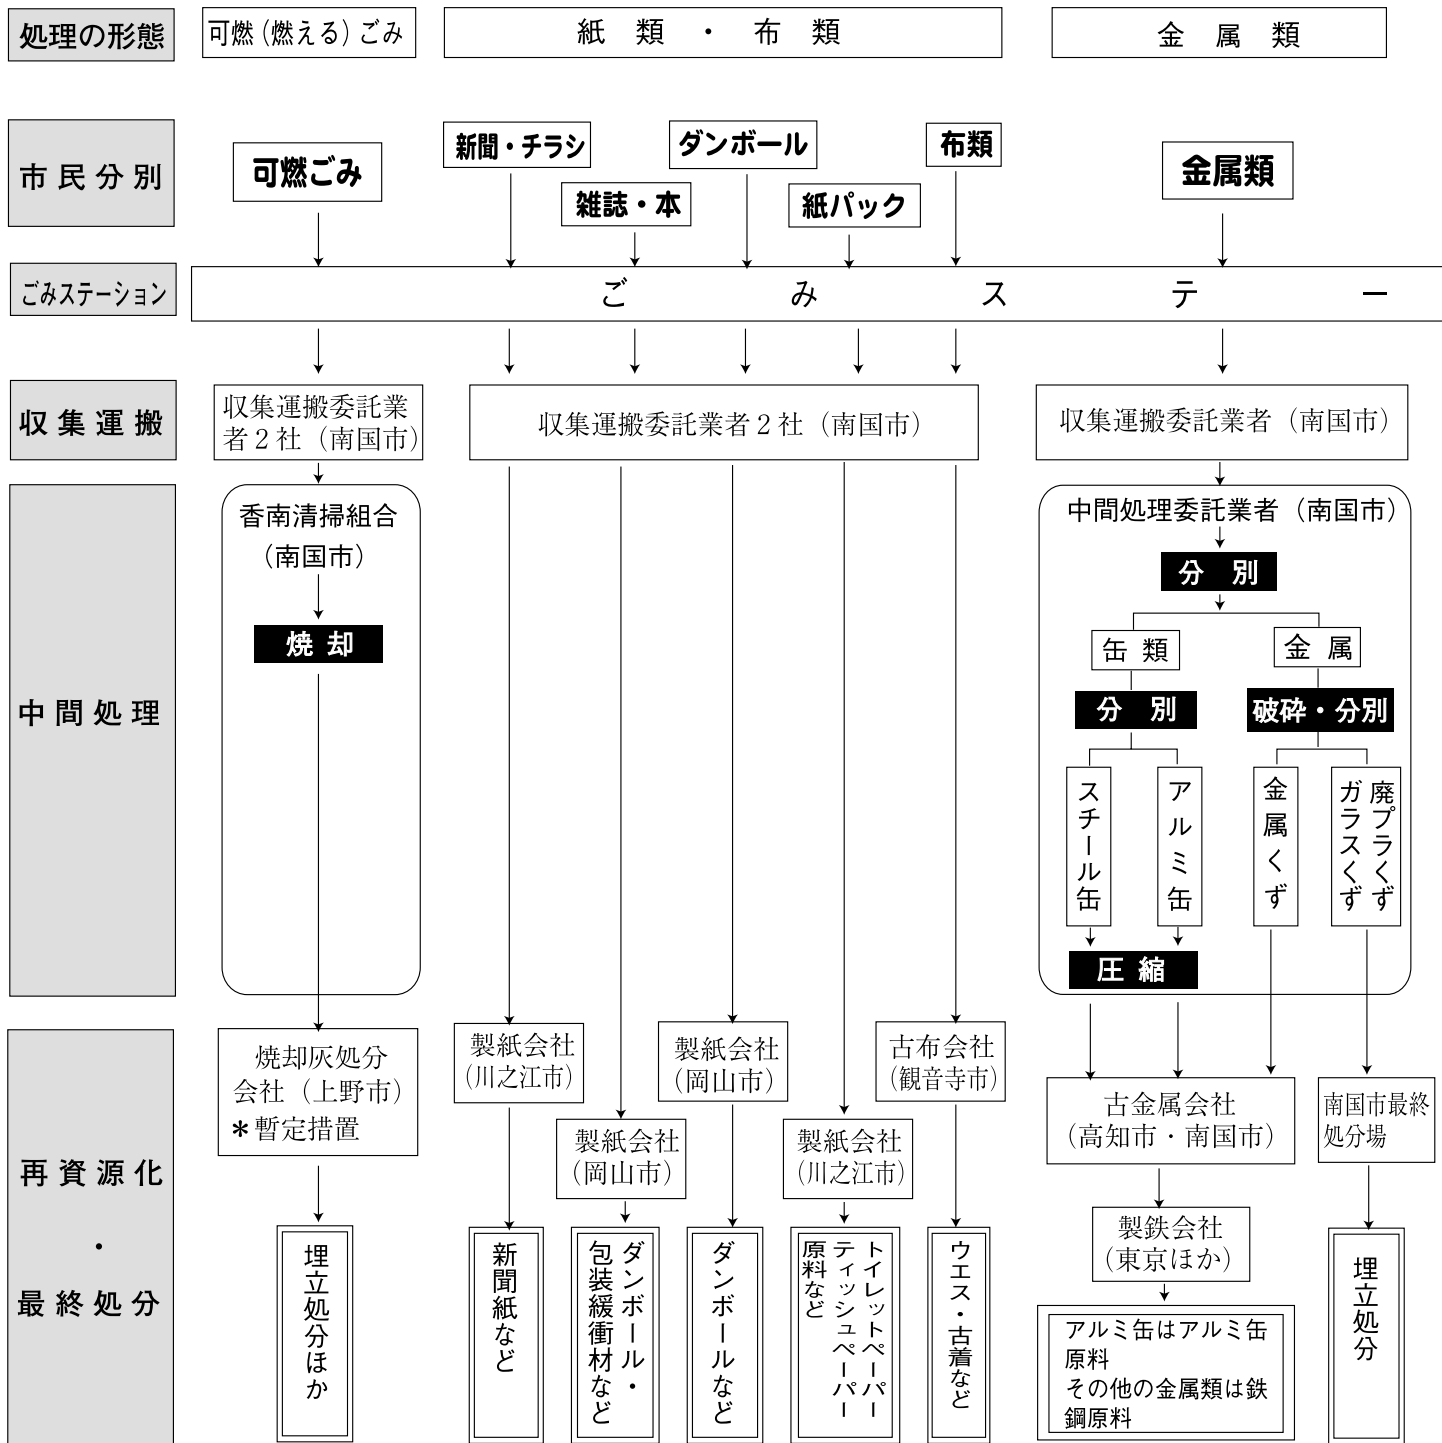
処理の形態

可燃（燃える）ごみ

紙　類　・　布　類

金　属　類

市民分別

可燃ごみ

新聞・チラシ

雑誌・本

ダンボール

紙パック

布類

金属類

ごみステーション

ご　み　ス　テ　ー

収集運搬

収集運搬委託業者２社（南国市）

収集運搬委託業者２社（南国市）

収集運搬委託業者（南国市）

中間処理

香南清掃組合（南国市）

焼却

中間処理委託業者（南国市）

分　別

缶　類

金　属

分　別

破砕・分別

スチール缶

アルミ缶

金属くず

廃プラくず ガラスくず

圧　縮

再資源化・最終処分

焼却灰処分会社（上野市）
＊暫定措置

製紙会社（川之江市）

製紙会社（岡山市）

製紙会社（岡山市）

製紙会社（川之江市）

古布会社（観音寺市）

古金属会社（高知市・南国市）

南国市最終処分場

製鉄会社（東京ほか）

埋立処分ほか

新聞紙など

ダンボール・包装緩衝材など

ダンボールなど

トイレットペーパー ティッシュペーパー原料など

ウエス・古着など

アルミ缶はアルミ缶原料
その他の金属類は鉄鋼原料

埋立処分